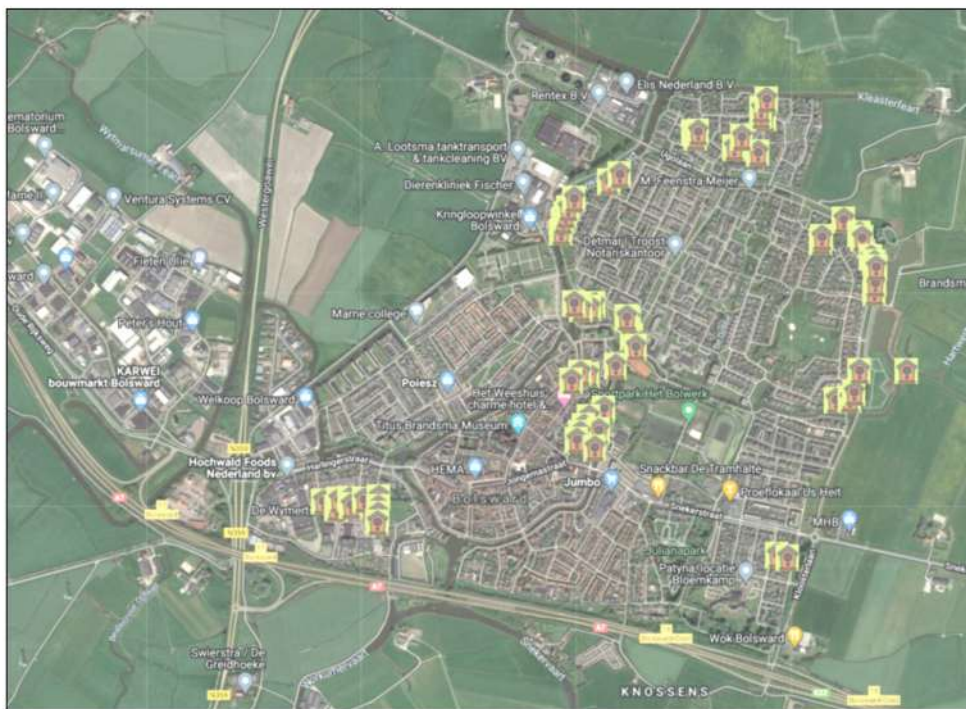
ematorium Bolsward
Wymerts
Ventura Systems CV
Fietsen
Peter's Hout
KARWEI bouwmarkt Bolsward
Welkoop Bolsward
Hochwald Foods Nederland bv
De Wymerts
Westergoawei
A. Lootsma tanktransport & tankcleaning BV
Dierenkliniek Fischer
Kringloopwinkel Bolsward
Rentex B.V.
Elis Nederland B.V.
Kleasterfeart
M. Feenstra Meijer
Detmar Troost Notariskantoor
Marne college
Poiesz
Het Weeshuis charme hotel &
Stadspark Het Bolwerk
Titus Brandsma Museum
HEMA
Jumbo
Bolsward
Snackbar De Tramhalte
Proeflokaal Us Heit
Sneekerstraat
MHB
Julianapark
Patyna locatie Bloemkamp
Wok Bolsward
Swierstra / De Greidhoeke
KNOSSENS
Brandsma
Harlingerstraat
A7
N359